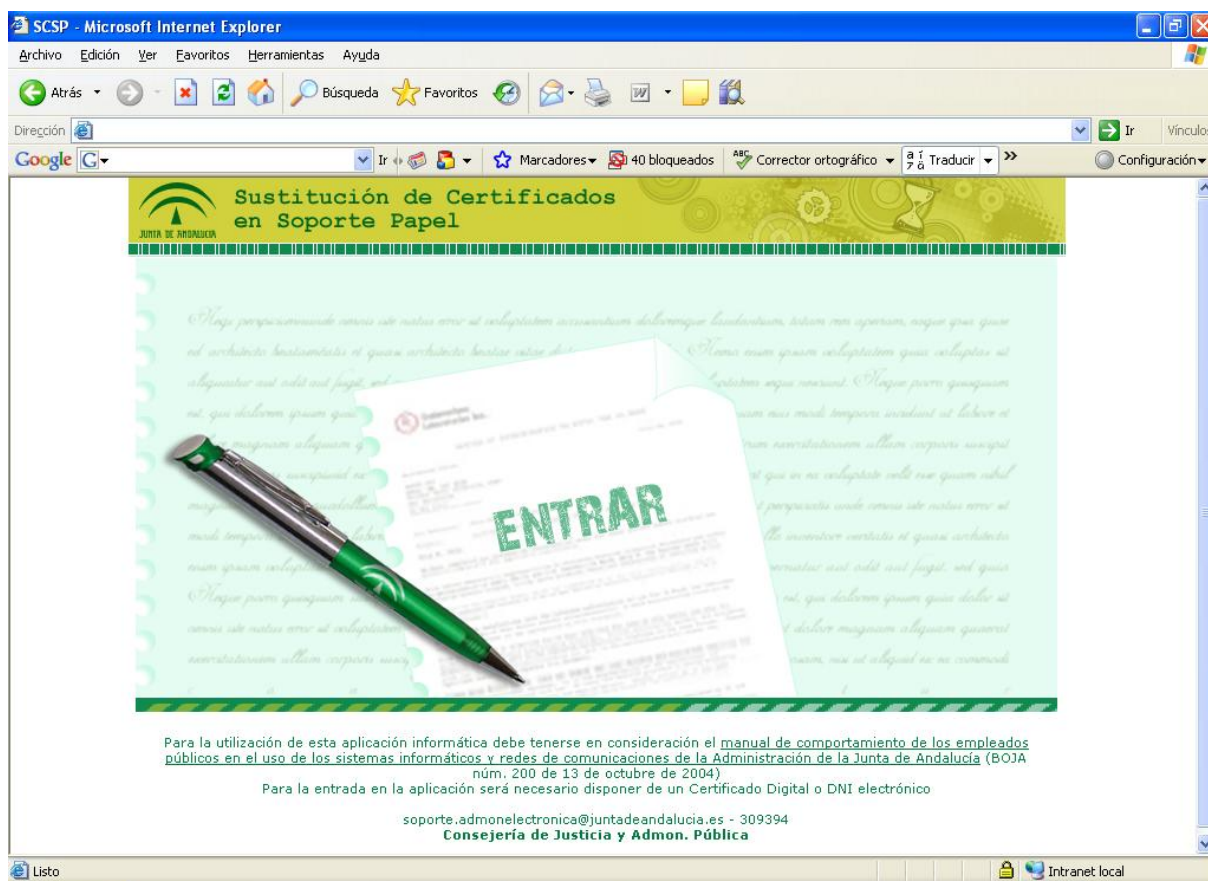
SCSP - Microsoft Internet Explorer

Archivo Edición Ver Favoritos Herramientas Ayuda

Atrás Búsqueda Favoritos

Dirección Ir Vínculos

Google Ir Marcadores 40 bloqueados Corrector ortográfico Traducir Configuración

JUNTA DE ANDALUCIA

Sustitución de Certificados en Soporte Papel

ENTRAR

Para la utilización de esta aplicación informática debe tenerse en consideración el manual de comportamiento de los empleados públicos en el uso de los sistemas informáticos y redes de comunicaciones de la Administración de la Junta de Andalucía (BOJA núm. 200 de 13 de octubre de 2004)
Para la entrada en la aplicación será necesario disponer de un Certificado Digital o DNI electrónico

soporte.admonelectronica@juntadeandalucia.es - 309394
Consejería de Justicia y Admon. Pública

Listo

Intranet local